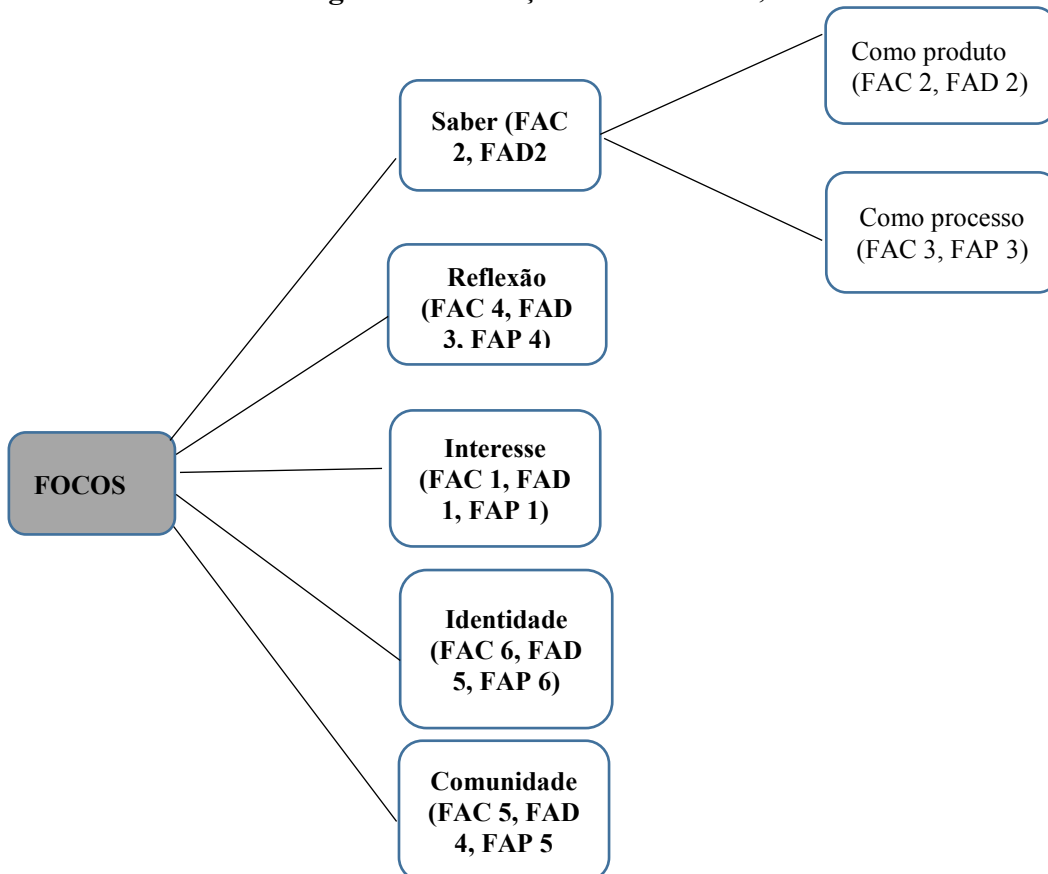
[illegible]

Como produto (FAC 2, FAD 2)

Saber (FAC 2, FAD2

Como processo (FAC 3, FAP 3)

Reflexão (FAC 4, FAD 3. FAP 4)

Interesse (FAC 1, FAD 1, FAP 1)

FOCOS

Identidade (FAC 6, FAD 5, FAP 6)

Comunidade (FAC 5, FAD 4, FAP 5